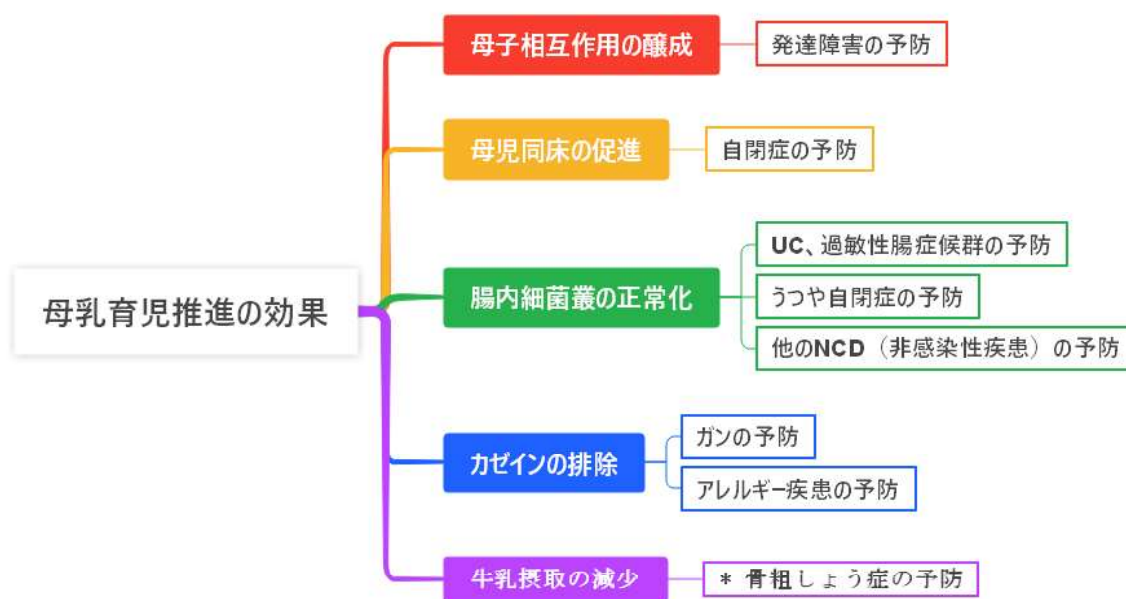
母乳育児推進の効果

母子相互作用の醸成
発達障害の予防

母児同床の促進
自閉症の予防

腸内細菌叢の正常化
UC、過敏性腸症候群の予防
うつや自閉症の予防
他のNCD（非感染性疾患）の予防

カゼインの排除
ガンの予防
アレルギー疾患の予防

牛乳摂取の減少
＊ 骨粗しょう症の予防